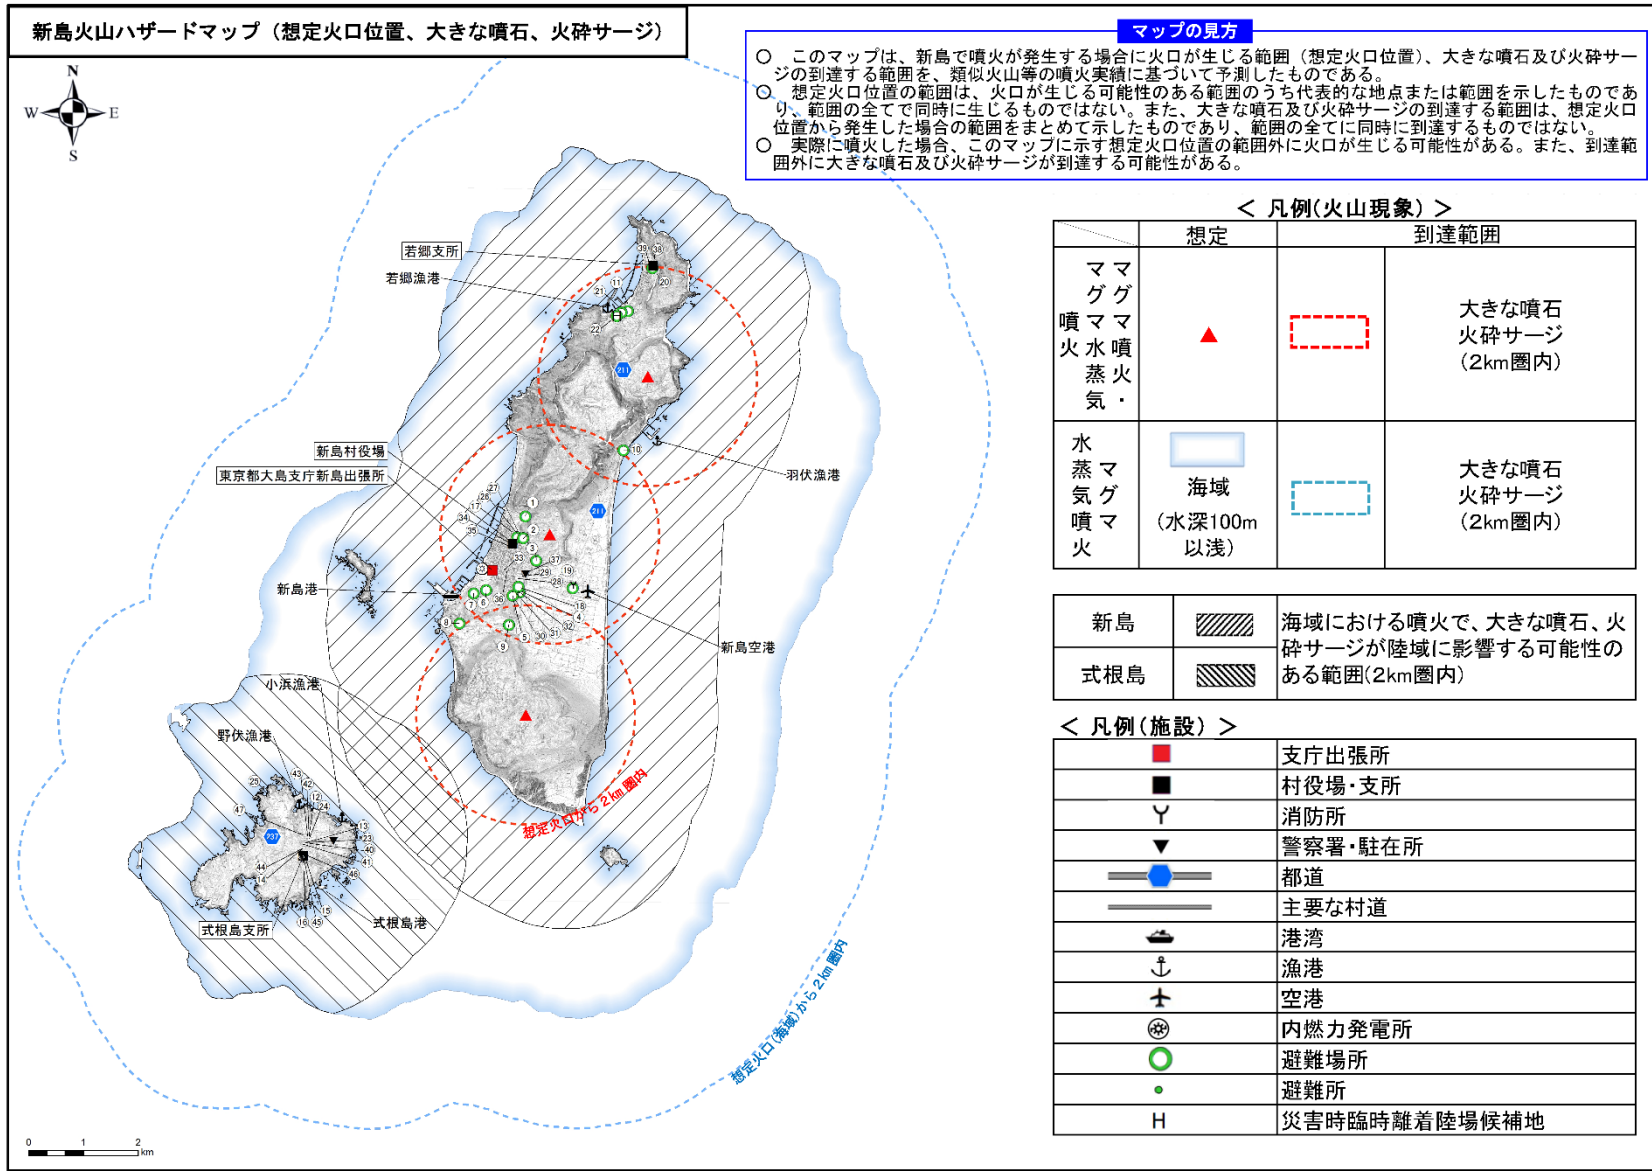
新島火山ハザードマップ（想定火口位置、大きな噴石、火砕サージ）

N
W E
S

マップの見方

○ このマップは、新島で噴火が発生する場合に火口が生じる範囲（想定火口位置）、大きな噴石及び火砕サージの到達する範囲を、類似火山等の噴火実績に基づいて予測したものである。
○ 想定火口位置の範囲は、火口が生じる可能性のある範囲のうち代表的な地点または範囲を示したものであり、範囲の全てで同時に生じるものではない。また、大きな噴石及び火砕サージの到達する範囲は、想定火口位置から発生した場合の範囲をまとめて示したものであり、範囲の全てに同時に到達するものではない。
○ 実際に噴火した場合、このマップに示す想定火口位置の範囲外に火口が生じる可能性がある。また、到達範囲外に大きな噴石及び火砕サージが到達する可能性がある。

若郷支所
若郷漁港
新島村役場
東京都大島支庁新島出張所
羽伏漁港
新島港
新島空港
小浜漁港
野伏漁港
式根島港
式根島支所
想定火口から2km圏内
想定火口（海域）から2km圏内

＜ 凡例（火山現象） ＞

| | 想定 | 到達範囲 | |
|---|---|---|---|
| マグマ噴火・マグマ水蒸気噴火 | ▲ | | 大きな噴石 火砕サージ （2km圏内） |
| 水蒸気噴火 マグマ | 海域 （水深100m以浅） | | 大きな噴石 火砕サージ （2km圏内） |

| 新島 | | 海域における噴火で、大きな噴石、火砕サージが陸域に影響する可能性のある範囲（2km圏内） |
|---|---|---|
| 式根島 | | |

＜ 凡例（施設） ＞

| | |
|---|---|
| | 支庁出張所 |
| | 村役場・支所 |
| Y | 消防所 |
| ▼ | 警察署・駐在所 |
| | 都道 |
| | 主要な村道 |
| | 港湾 |
| | 漁港 |
| | 空港 |
| | 内燃力発電所 |
| | 避難場所 |
| | 避難所 |
| H | 災害時臨時離着陸場候補地 |

0 1 2 km